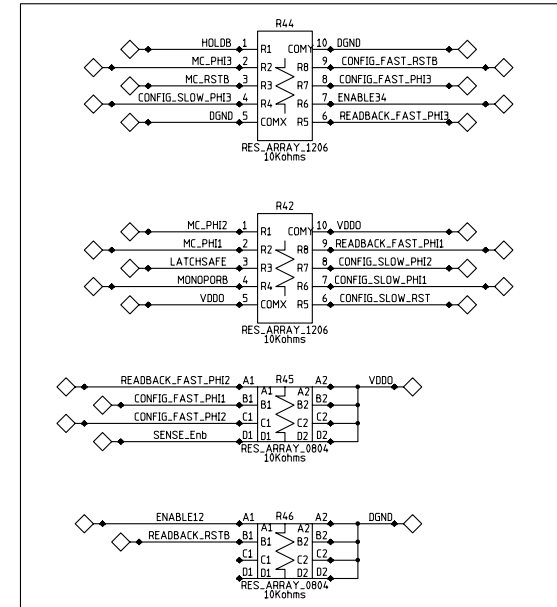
R44
HOLDB 1 R1 COMY 10 DGND
MC_PHI3 2 R2 R8 9 CONFIG_FAST_RSTB
MC_RSTB 3 R3 R7 8 CONFIG_FAST_PHI3
CONFIG_SLOW_PHI3 4 R4 R6 7 ENABLE34
DGND 5 COMX R5 6 READBACK_FAST_PHI3
RES_ARRAY_1206
10Kohms

R42
MC_PHI2 1 R1 COMY 10 VDDO
MC_PHI1 2 R2 R8 9 READBACK_FAST_PHI1
LATCHSAFE 3 R3 R7 8 CONFIG_SLOW_PHI2
MONOPORB 4 R4 R6 7 CONFIG_SLOW_PHI1
VDDD 5 COMX R5 6 CONFIG_SLOW_RST
RES_ARRAY_1206
10Kohms

READBACK_FAST_PHI2 A1 R45 A2 VDDO
A1 A2
CONFIG_FAST_PHI1 B1 B1 B2 B2
CONFIG_FAST_PHI2 C1 C1 C2 C2
SENSE_Enb D1 D1 D2 D2
RES_ARRAY_0804
10Kohms

ENABLE12 A1 R46 A2 DGND
A1 A2
READBACK_RSTB B1 B1 B2 B2
C1 C1 C2 C2
D1 D1 D2 D2
RES_ARRAY_0804
10Kohms